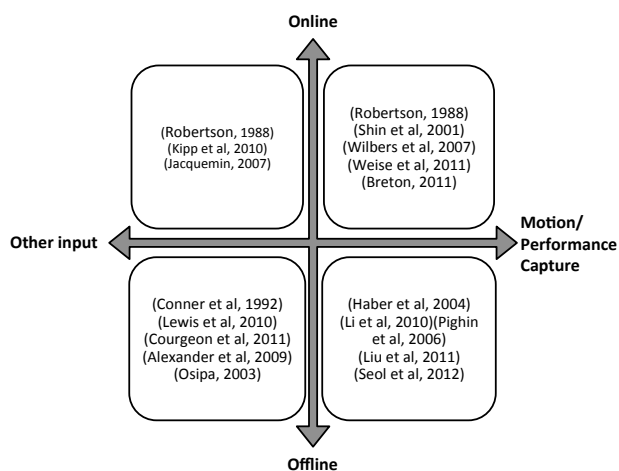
Online

(Robertson, 1988)
(Kipp et al, 2010)
(Jacquemin, 2007)

(Robertson, 1988)
(Shin et al, 2001)
(Wilbers et al, 2007)
(Weise et al, 2011)
(Breton, 2011)

Other input

Motion/
Performance
Capture

(Conner et al, 1992)
(Lewis et al, 2010)
(Courgeon et al, 2011)
(Alexander et al, 2009)
(Osipa, 2003)

(Haber et al, 2004)
(Li et al, 2010)(Pighin et al, 2006)
(Liu et al, 2011)
(Seol et al, 2012)

Offline